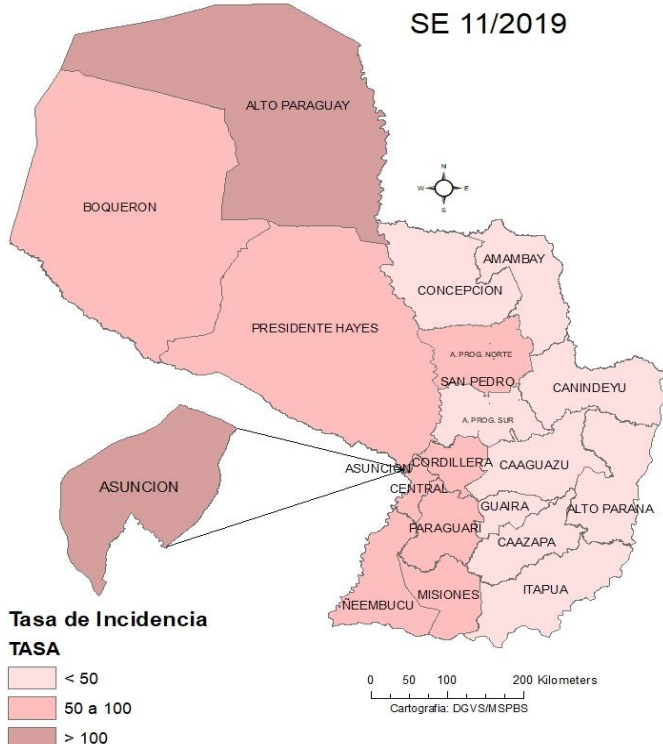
SE 11/2019

ALTO PARAGUAY

BOQUERON

N
W E
S

AMAMBAY

CONCEPCION

PRESIDENTE HAYES

A. PROG. NORTE

SAN PEDRO

CANINDEYU

A. PROG. SUR

ASUNCION

ASUNCION

CORDILLERA

CAAGUAZU

CENTRAL

GUAIRA

ALTO PARANA

PARAGUARI

CAAZAPA

ITAPUA

MISIONES

NEEMBUCU

Tasa de Incidencia

TASA

< 50

50 a 100

> 100

0 50 100 200 Kilometers

Cartografia: DGVS/MSPBS